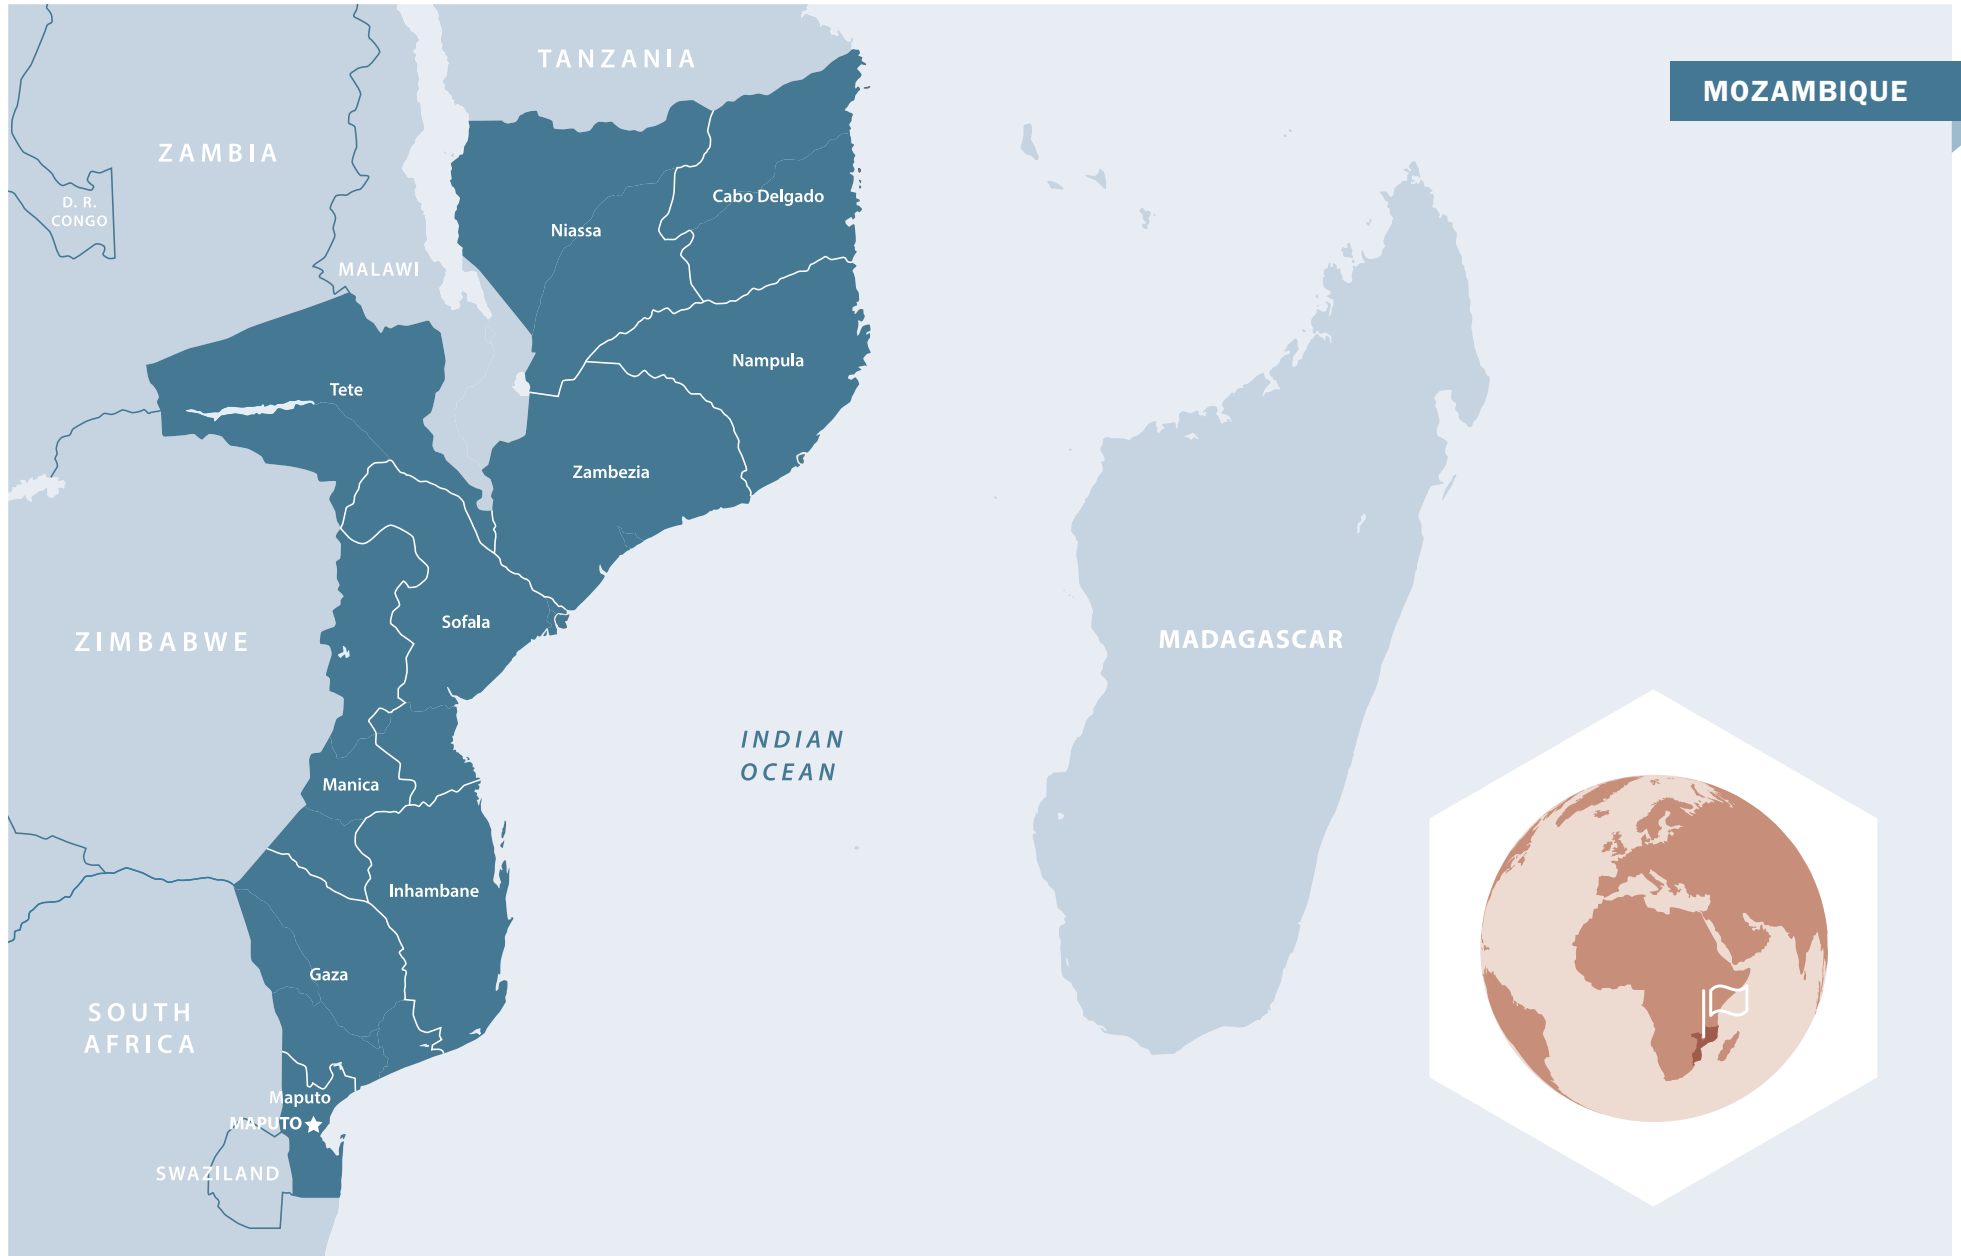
MOZAMBIQUE

TANZANIA

ZAMBIA

D. R. CONGO

MALAWI

Niassa

Cabo Delgado

Nampula

Tete

Zambezia

Sofala

ZIMBABWE

Manica

Inhambane

Gaza

SOUTH AFRICA

Maputo

MAPUTO

SWAZILAND

INDIAN OCEAN

MADAGASCAR